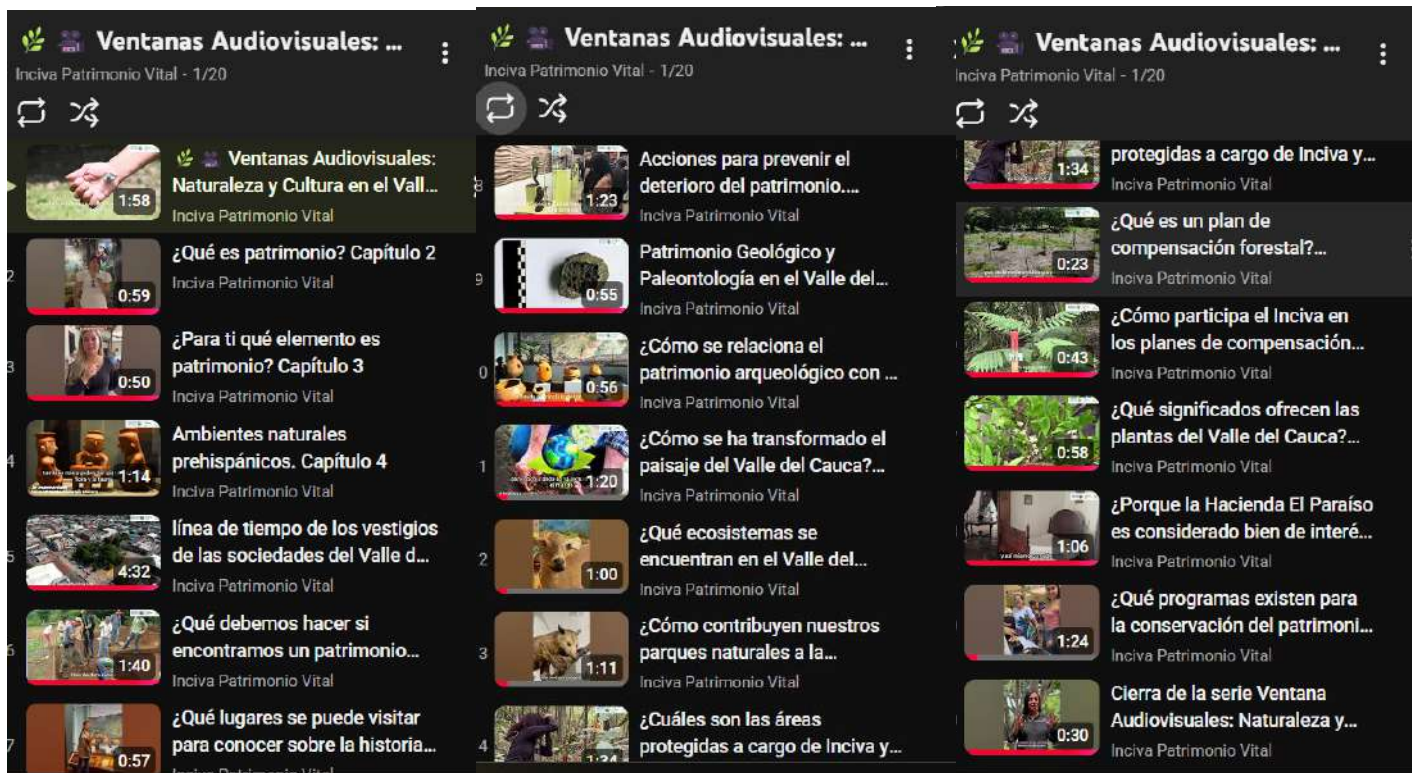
🌿 🎥 Ventanas Audiovisuales: ...
Inciva Patrimonio Vital - 1/20

1:58 🌿 🎥 Ventanas Audiovisuales: Naturaleza y Cultura en el Vall...
Inciva Patrimonio Vital

2 0:59 ¿Qué es patrimonio? Capítulo 2
Inciva Patrimonio Vital

3 0:50 ¿Para ti qué elemento es patrimonio? Capítulo 3
Inciva Patrimonio Vital

4 1:14 Ambientes naturales prehispánicos. Capítulo 4
Inciva Patrimonio Vital

5 4:32 línea de tiempo de los vestigios de las sociedades del Valle d...
Inciva Patrimonio Vital

6 1:40 ¿Qué debemos hacer si encontramos un patrimonio...
Inciva Patrimonio Vital

7 0:57 ¿Qué lugares se puede visitar para conocer sobre la historia...
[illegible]

🌿 🎥 Ventanas Audiovisuales: ...
Inciva Patrimonio Vital - 1/20

8 1:23 Acciones para prevenir el deterioro del patrimonio....
Inciva Patrimonio Vital

9 0:55 Patrimonio Geológico y Paleontología en el Valle del...
Inciva Patrimonio Vital

0 0:56 ¿Cómo se relaciona el patrimonio arqueológico con ...
Inciva Patrimonio Vital

1 1:20 ¿Cómo se ha transformado el paisaje del Valle del Cauca?...
Inciva Patrimonio Vital

2 1:00 ¿Qué ecosistemas se encuentran en el Valle del...
Inciva Patrimonio Vital

3 1:11 ¿Cómo contribuyen nuestros parques naturales a la...
Inciva Patrimonio Vital

4 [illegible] ¿Cuáles son las áreas protegidas a cargo de Inciva y...

🌿 🎥 Ventanas Audiovisuales: ...
Inciva Patrimonio Vital - 1/20

1:34 protegidas a cargo de Inciva y...
Inciva Patrimonio Vital

0:23 ¿Qué es un plan de compensación forestal?...
Inciva Patrimonio Vital

0:43 ¿Cómo participa el Inciva en los planes de compensación...
Inciva Patrimonio Vital

0:58 ¿Qué significados ofrecen las plantas del Valle del Cauca?...
Inciva Patrimonio Vital

1:06 ¿Porque la Hacienda El Paraíso es considerado bien de interé...
Inciva Patrimonio Vital

1:24 ¿Qué programas existen para la conservación del patrimoni...
Inciva Patrimonio Vital

0:30 Cierra de la serie Ventana Audiovisuales: Naturaleza y...
Inciva Patrimonio Vital